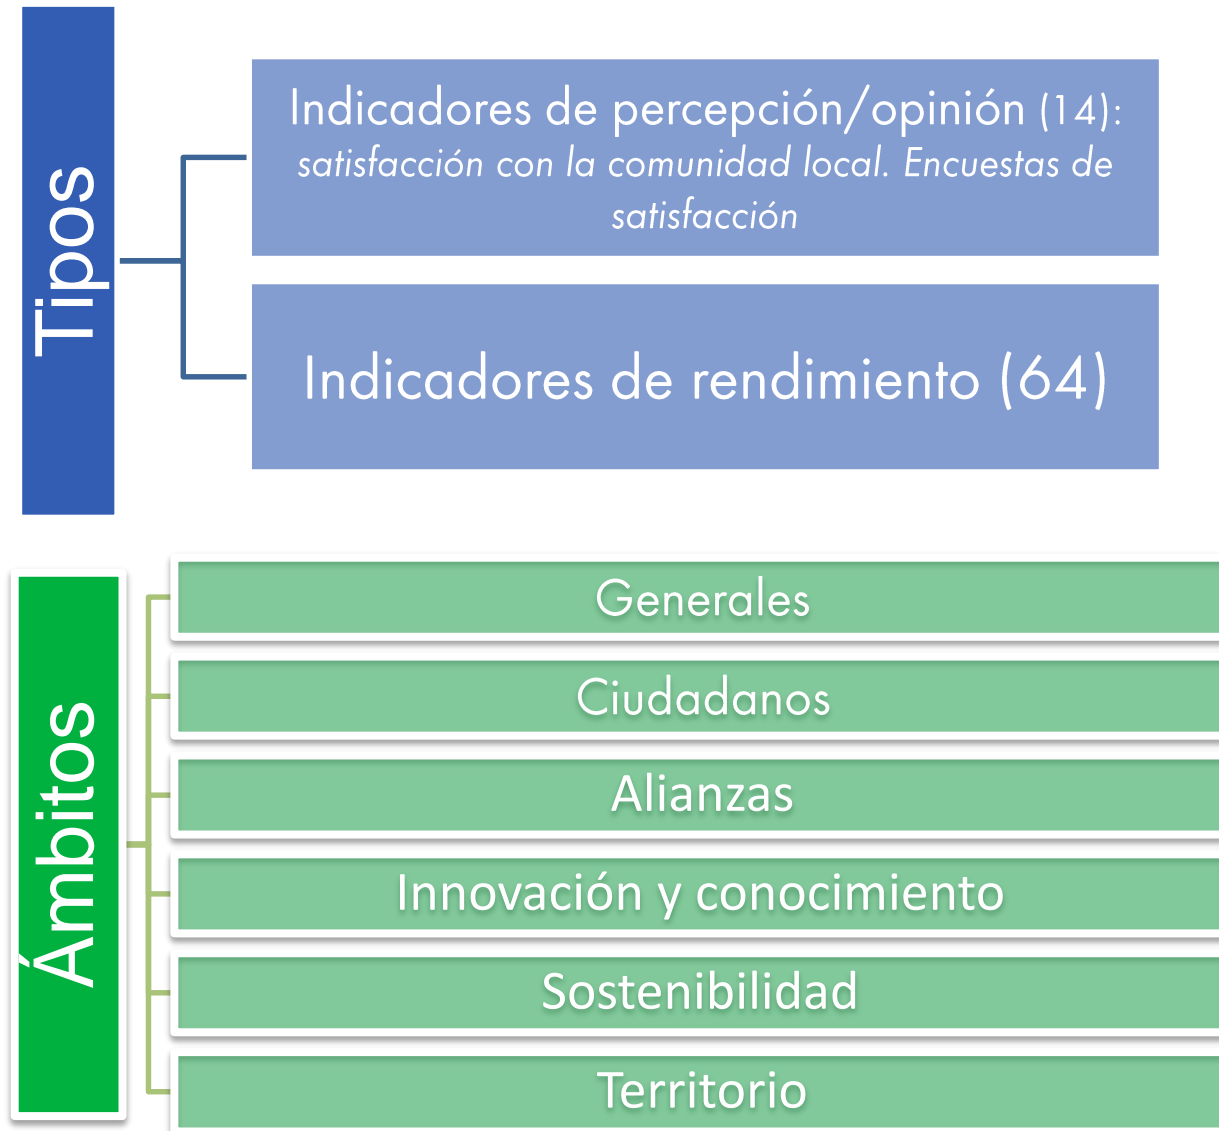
Tipos

Indicadores de percepción/opinión (14): satisfacción con la comunidad local. Encuestas de satisfacción

Indicadores de rendimiento (64)

Ámbitos

Generales

Ciudadanos

Alianzas

Innovación y conocimiento

Sostenibilidad

Territorio